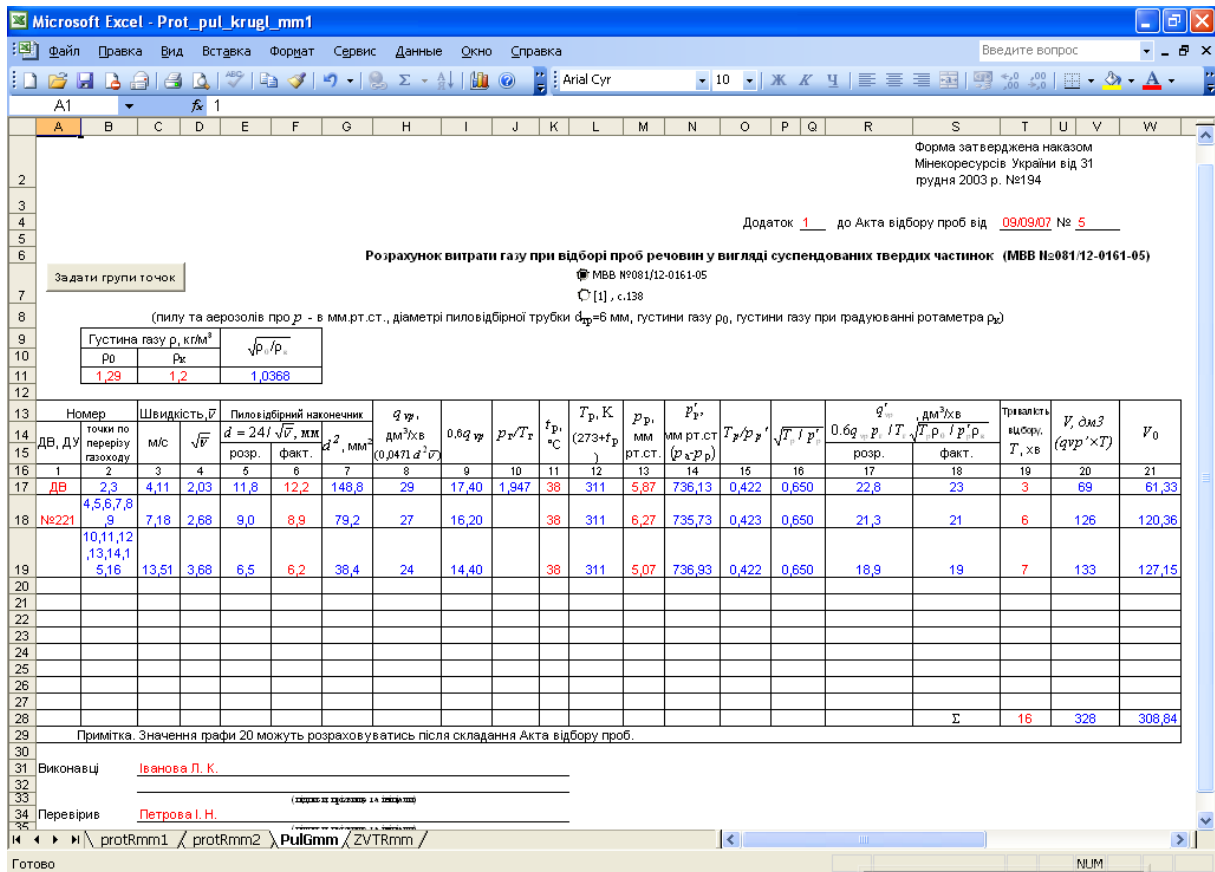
Microsoft Excel - Prot_pul_krugl_mm1

Файл Правка Вид Вставка Формат Сервис Данные Окно Справка

Введите вопрос

Arial Cyr 10

A1 $f_x$ 1

Форма затверджена наказом Мінекоресурсів України від 31 грудня 2003 р. №194

Додаток 1 до Акта відбору проб від 09/09/07 № 5

Розрахунок витрати газу при відборі проб речовин у вигляді суспендованих твердих частинок (МВВ №081/12-0161-05)

Задати групи точок

МВВ №081/12-0161-05

[1] , с.138

(пилу та аерозолів про $p$ - в мм.рт.ст., діаметрі пиловідбірної трубки $d_{тр}$=6 мм, густини газу $\rho_0$, густини газу при градуюванні ротаметра $\rho_к$)

| Густина газу ρ, кг/м³ | | $\sqrt{\rho_0/\rho_к}$ |
|---|---|---|
| ρ0 | ρк | |
| 1,29 | 1,2 | 1,0368 |

| Номер ДВ, ДУ | точки по перерізу газоходу | Швидкість,$\bar{v}$ м/с | $\sqrt{\bar{v}}$ | Пиловідбірний наконечник $d = 24/\sqrt{\bar{v}}$, мм розр. | факт. | $d^2$, мм² | $q_{vp}$, дм³/хв $(0,0471\,d^2\bar{v})$ | $0,6q_{vp}$ | $p_T/T_T$ | $t_p$, °C | $T_p$, K (273+$t_p$) | $p_p$, мм рт.ст. | $p_p'$, мм рт.ст $(p_a$-$p_p)$ | $T_p/p_p'$ | $\sqrt{T_p/p_p'}$ | $q_{vp}'$, дм³/хв $0.6q_{vp}\,p_T/T_T\sqrt{T_p\rho_0/p'\rho_к}$ розр. | факт. | Тривалість відбору, $T$, хв | $V$, дм3 $(qvp'\times T)$ | $V_0$ |
|---|---|---|---|---|---|---|---|---|---|---|---|---|---|---|---|---|---|---|---|---|
| 1 | 2 | 3 | 4 | 5 | 6 | 7 | 8 | 9 | 10 | 11 | 12 | 13 | 14 | 15 | 16 | 17 | 18 | 19 | 20 | 21 |
| ДВ | 2,3 | 4,11 | 2,03 | 11,8 | 12,2 | 148,8 | 29 | 17,40 | 1,947 | 38 | 311 | 5,87 | 736,13 | 0,422 | 0,650 | 22,8 | 23 | 3 | 69 | 61,33 |
| №221 | 4,5,6,7,8,9 | 7,18 | 2,68 | 9,0 | 8,9 | 79,2 | 27 | 16,20 | | 38 | 311 | 6,27 | 735,73 | 0,423 | 0,650 | 21,3 | 21 | 6 | 126 | 120,36 |
| | 10,11,12,13,14,15,16 | 13,51 | 3,68 | 6,5 | 6,2 | 38,4 | 24 | 14,40 | | 38 | 311 | 5,07 | 736,93 | 0,422 | 0,650 | 18,9 | 19 | 7 | 133 | 127,15 |
| | | | | | | | | | | | | | | | | | Σ | 16 | 328 | 308,84 |

Примітка. Значення графи 20 можуть розраховуватись після складання Акта відбору проб.

Виконавці Іванова Л. К.

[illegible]

Перевірив Петрова І. Н.

protRmm1 protRmm2 PulGmm ZVTRmm

Готово NUM